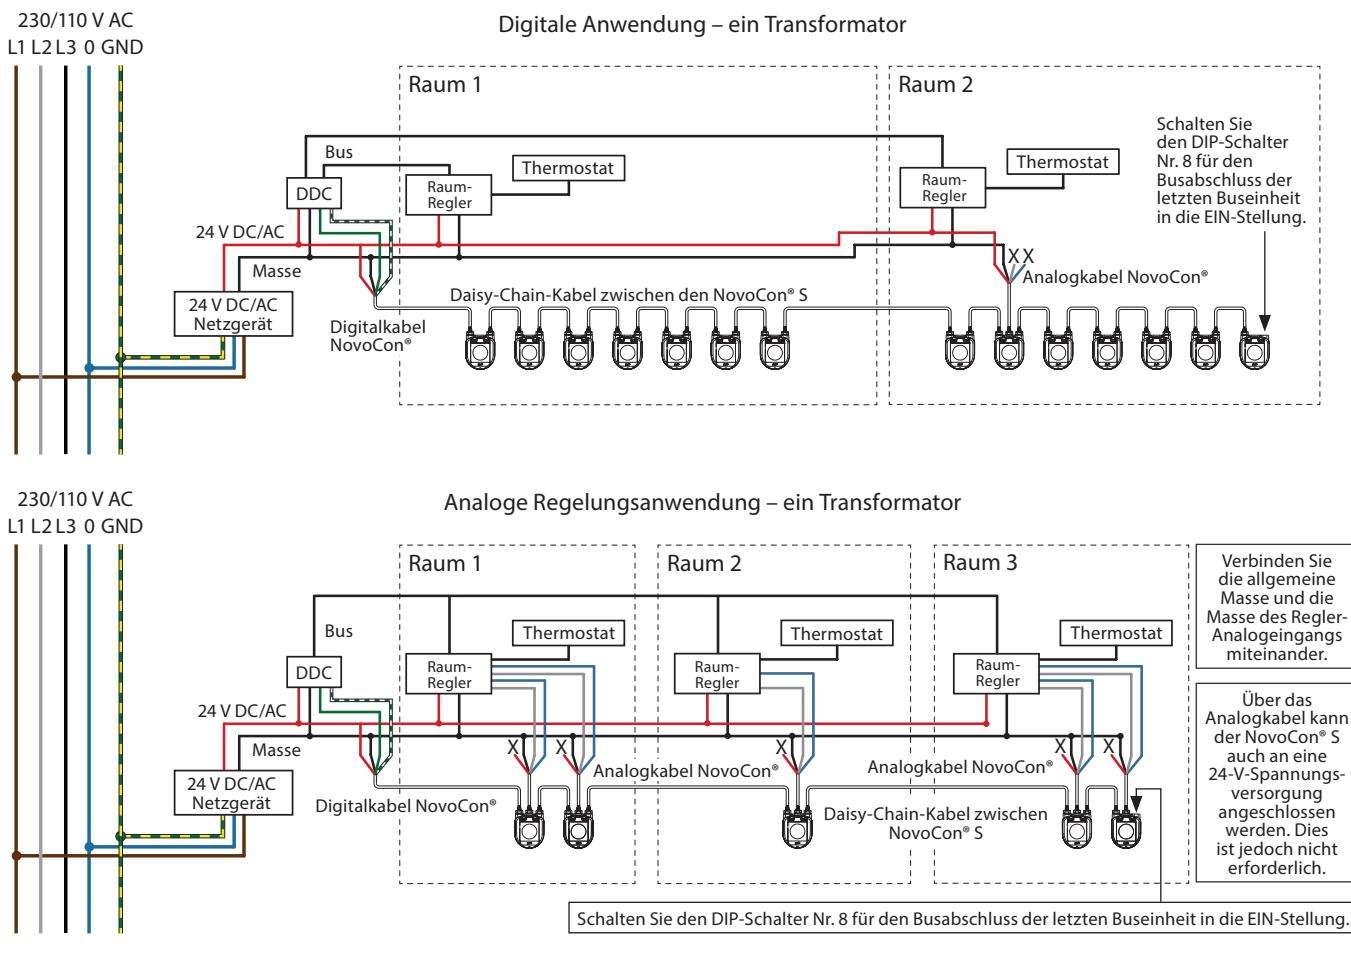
230/110 V AC
L1 L2 L3 0 GND

Digitale Anwendung – ein Transformator

Raum 1

Raum 2

Schalten Sie den DIP-Schalter Nr. 8 für den Busabschluss der letzten Buseinheit in die EIN-Stellung.

Bus

Thermostat

Thermostat

DDC

Raum-Regler

Raum-Regler

24 V DC/AC

X X

Masse

Analogkabel NovoCon®

Daisy-Chain-Kabel zwischen den NovoCon® S

24 V DC/AC Netzgerät

Digitalkabel NovoCon®

230/110 V AC
L1 L2 L3 0 GND

Analoge Regelungsanwendung – ein Transformator

Raum 1

Raum 2

Raum 3

Verbinden Sie die allgemeine Masse und die Masse des Regler-Analogeingangs miteinander.

Bus

Thermostat

Thermostat

Thermostat

DDC

Raum-Regler

Raum-Regler

Raum-Regler

24 V DC/AC

Über das Analogkabel kann der NovoCon® S auch an eine 24-V-Spannungsversorgung angeschlossen werden. Dies ist jedoch nicht erforderlich.

Masse

X

X

X

X

X

Analogkabel NovoCon®

Analogkabel NovoCon®

24 V DC/AC Netzgerät

Digitalkabel NovoCon®

Daisy-Chain-Kabel zwischen NovoCon® S

Schalten Sie den DIP-Schalter Nr. 8 für den Busabschluss der letzten Buseinheit in die EIN-Stellung.